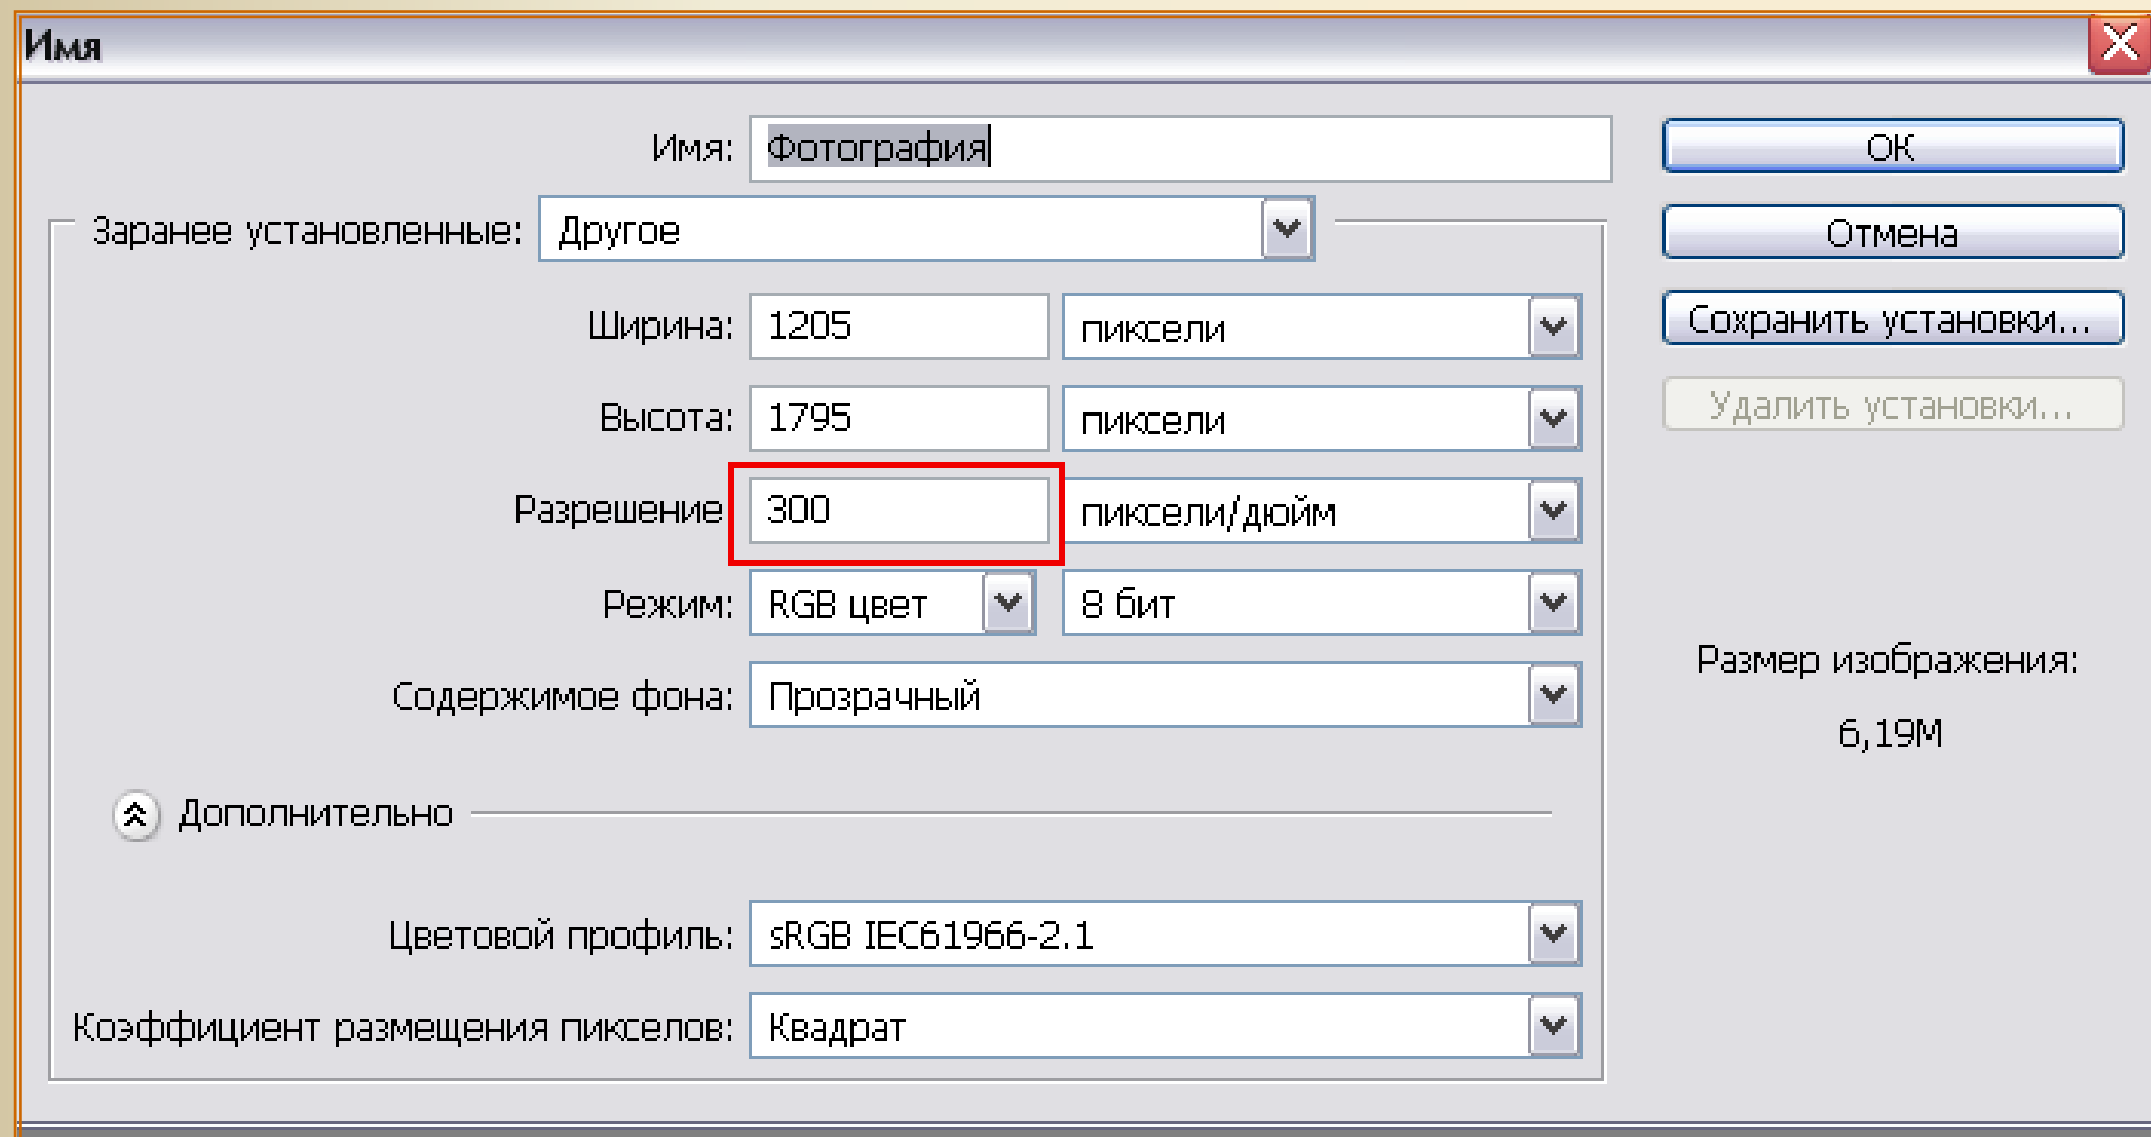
Имя

Имя: Фотография

Заранее установленные: Другое

Ширина: 1205 пиксели

Высота: 1795 пиксели

Разрешение 300 пиксели/дюйм

Режим: RGB цвет 8 бит

Содержимое фона: Прозрачный

Дополнительно

Цветовой профиль: sRGB IEC61966-2.1

Коэффициент размещения пикселов: Квадрат

OK

Отмена

Сохранить установки...

Удалить установки...

Размер изображения:

6,19M